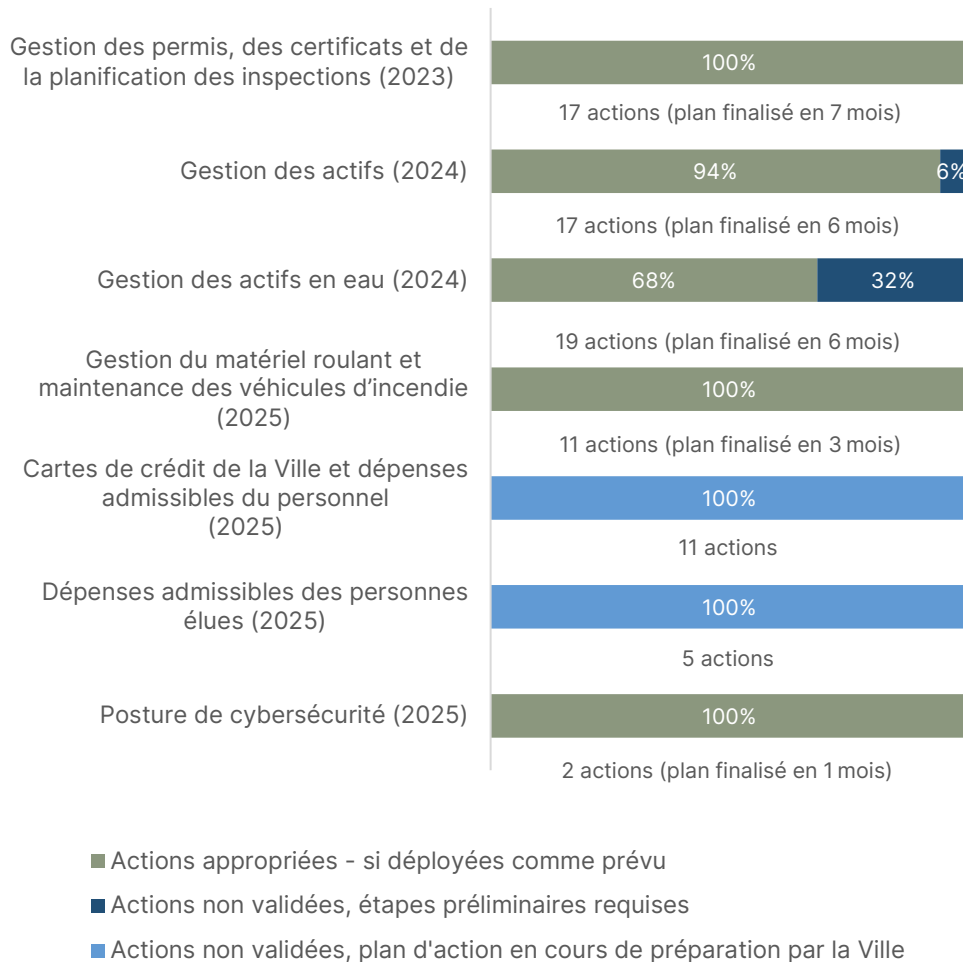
Gestion des permis, des certificats et de la planification des inspections (2023)

100%

17 actions (plan finalisé en 7 mois)

Gestion des actifs (2024)

94%

6%

17 actions (plan finalisé en 6 mois)

Gestion des actifs en eau (2024)

68%

32%

19 actions (plan finalisé en 6 mois)

Gestion du matériel roulant et maintenance des véhicules d'incendie (2025)

100%

11 actions (plan finalisé en 3 mois)

Cartes de crédit de la Ville et dépenses admissibles du personnel (2025)

100%

11 actions

Dépenses admissibles des personnes élues (2025)

100%

5 actions

Posture de cybersécurité (2025)

100%

2 actions (plan finalisé en 1 mois)

Actions appropriées - si déployées comme prévu

Actions non validées, étapes préliminaires requises

Actions non validées, plan d'action en cours de préparation par la Ville